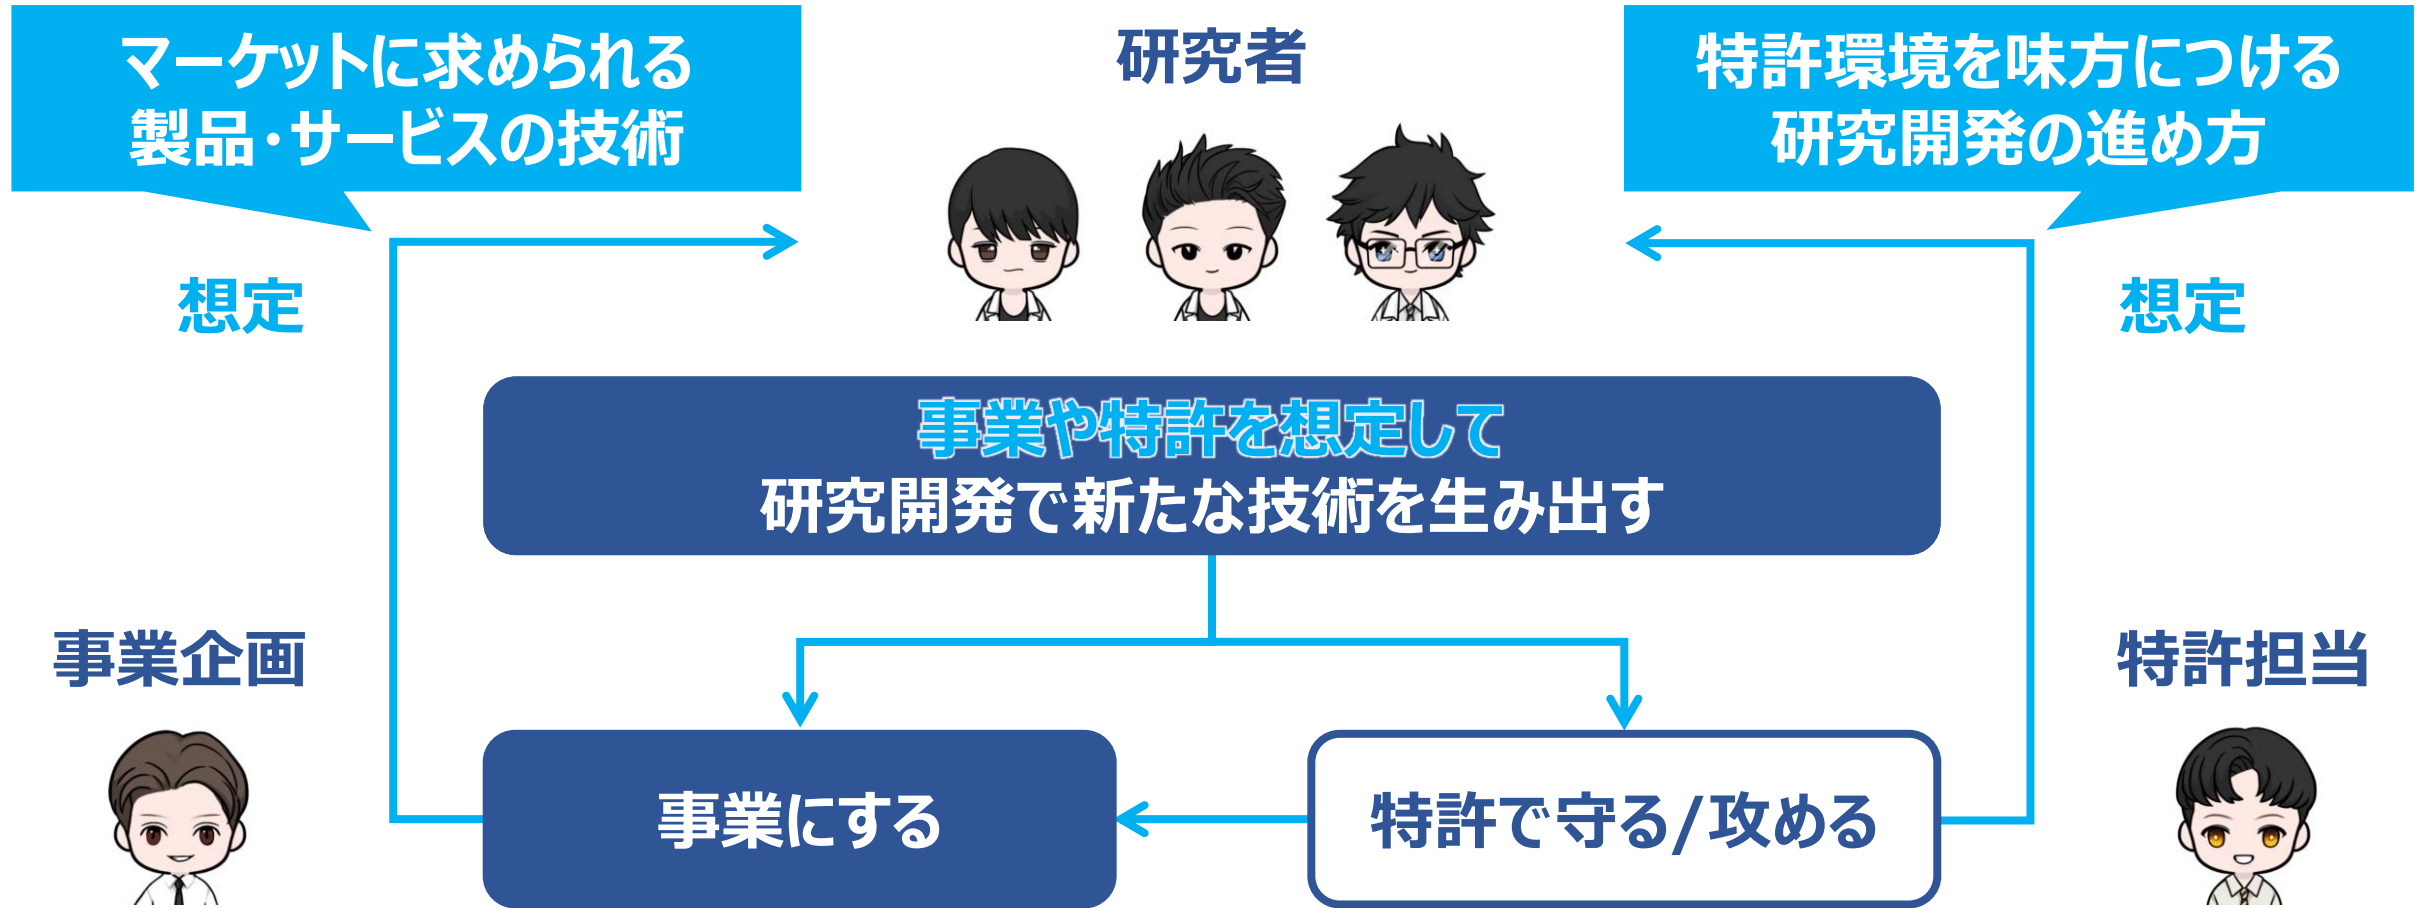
マーケットに求められる
製品・サービスの技術

研究者

特許環境を味方につける
研究開発の進め方

想定

想定

事業や特許を想定して
研究開発で新たな技術を生み出す

事業企画

特許担当

事業にする

特許で守る/攻める